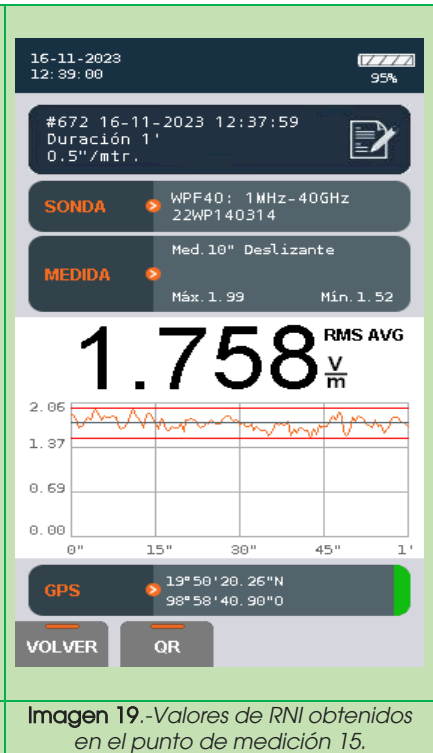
16-11-2023
12:39:00

95%

#672 16-11-2023 12:37:59
Duración 1'
0.5"/mtr.

SONDA

WPF40: 1MHz-40GHz
22WP140314

MEDIDA

Med.10" Deslizante

Máx.1.99

Mín.1.52

1.758 $\frac{V}{m}$ RMS AVG

2.06
1.37
0.69
0.00

0"
15"
30"
45"
1'

GPS

19°50'20.26"N
98°58'40.90"O

VOLVER

QR

Imagen 19.-Valores de RNI obtenidos en el punto de medición 15.